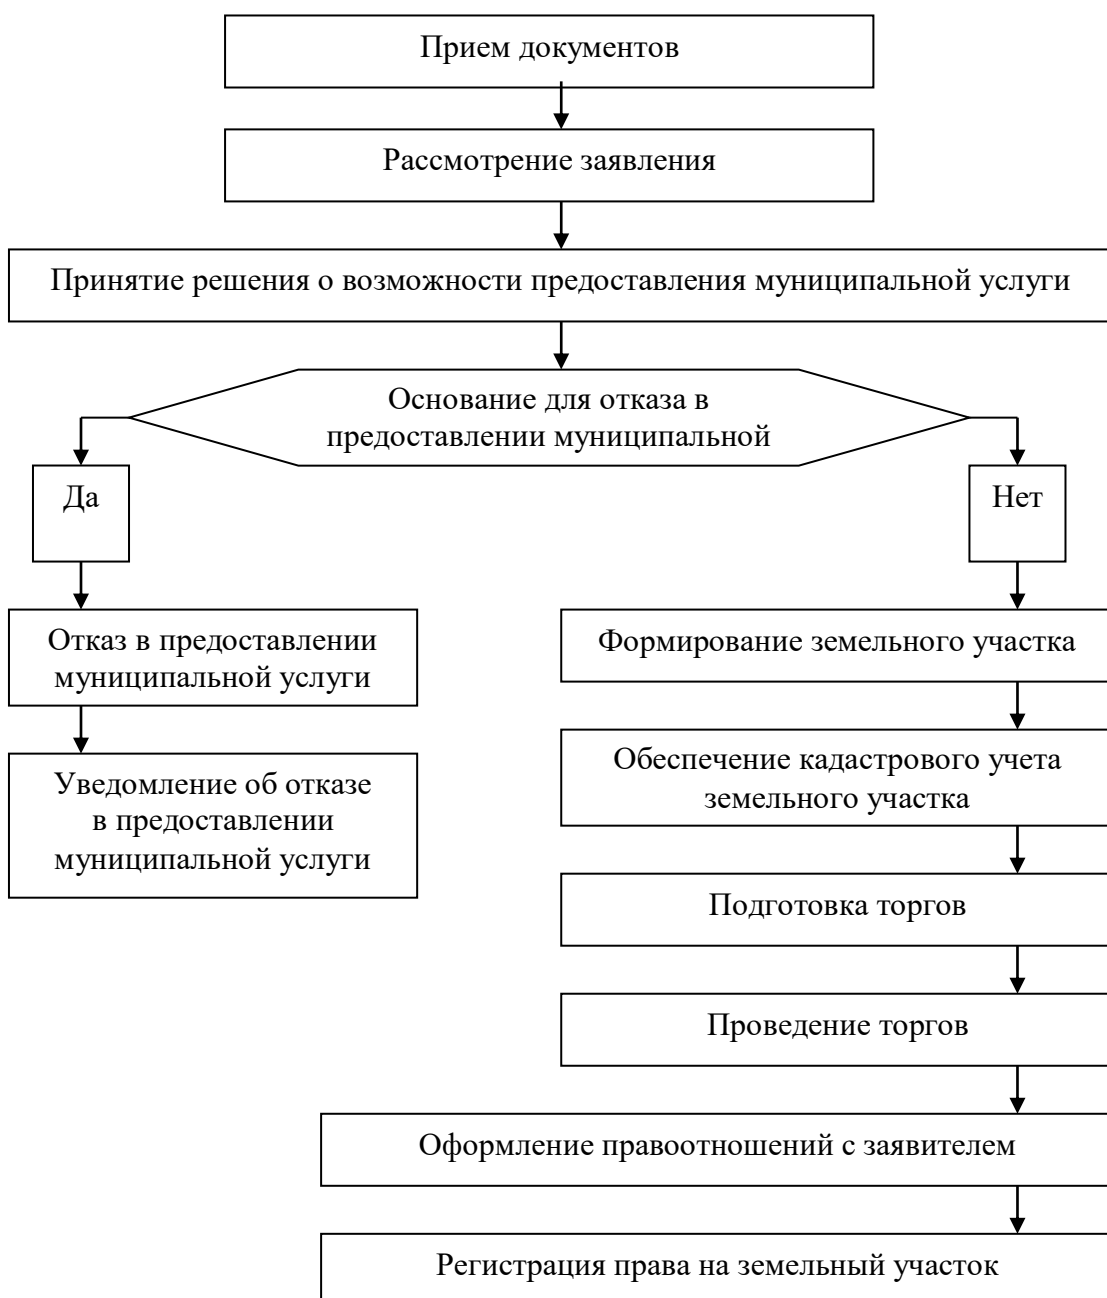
Прием документов

Рассмотрение заявления

Принятие решения о возможности предоставления муниципальной услуги

Основание для отказа в предоставлении муниципальной

Да

Нет

Отказ в предоставлении муниципальной услуги

Уведомление об отказе в предоставлении муниципальной услуги

Формирование земельного участка

Обеспечение кадастрового учета земельного участка

Подготовка торгов

Проведение торгов

Оформление правоотношений с заявителем

Регистрация права на земельный участок